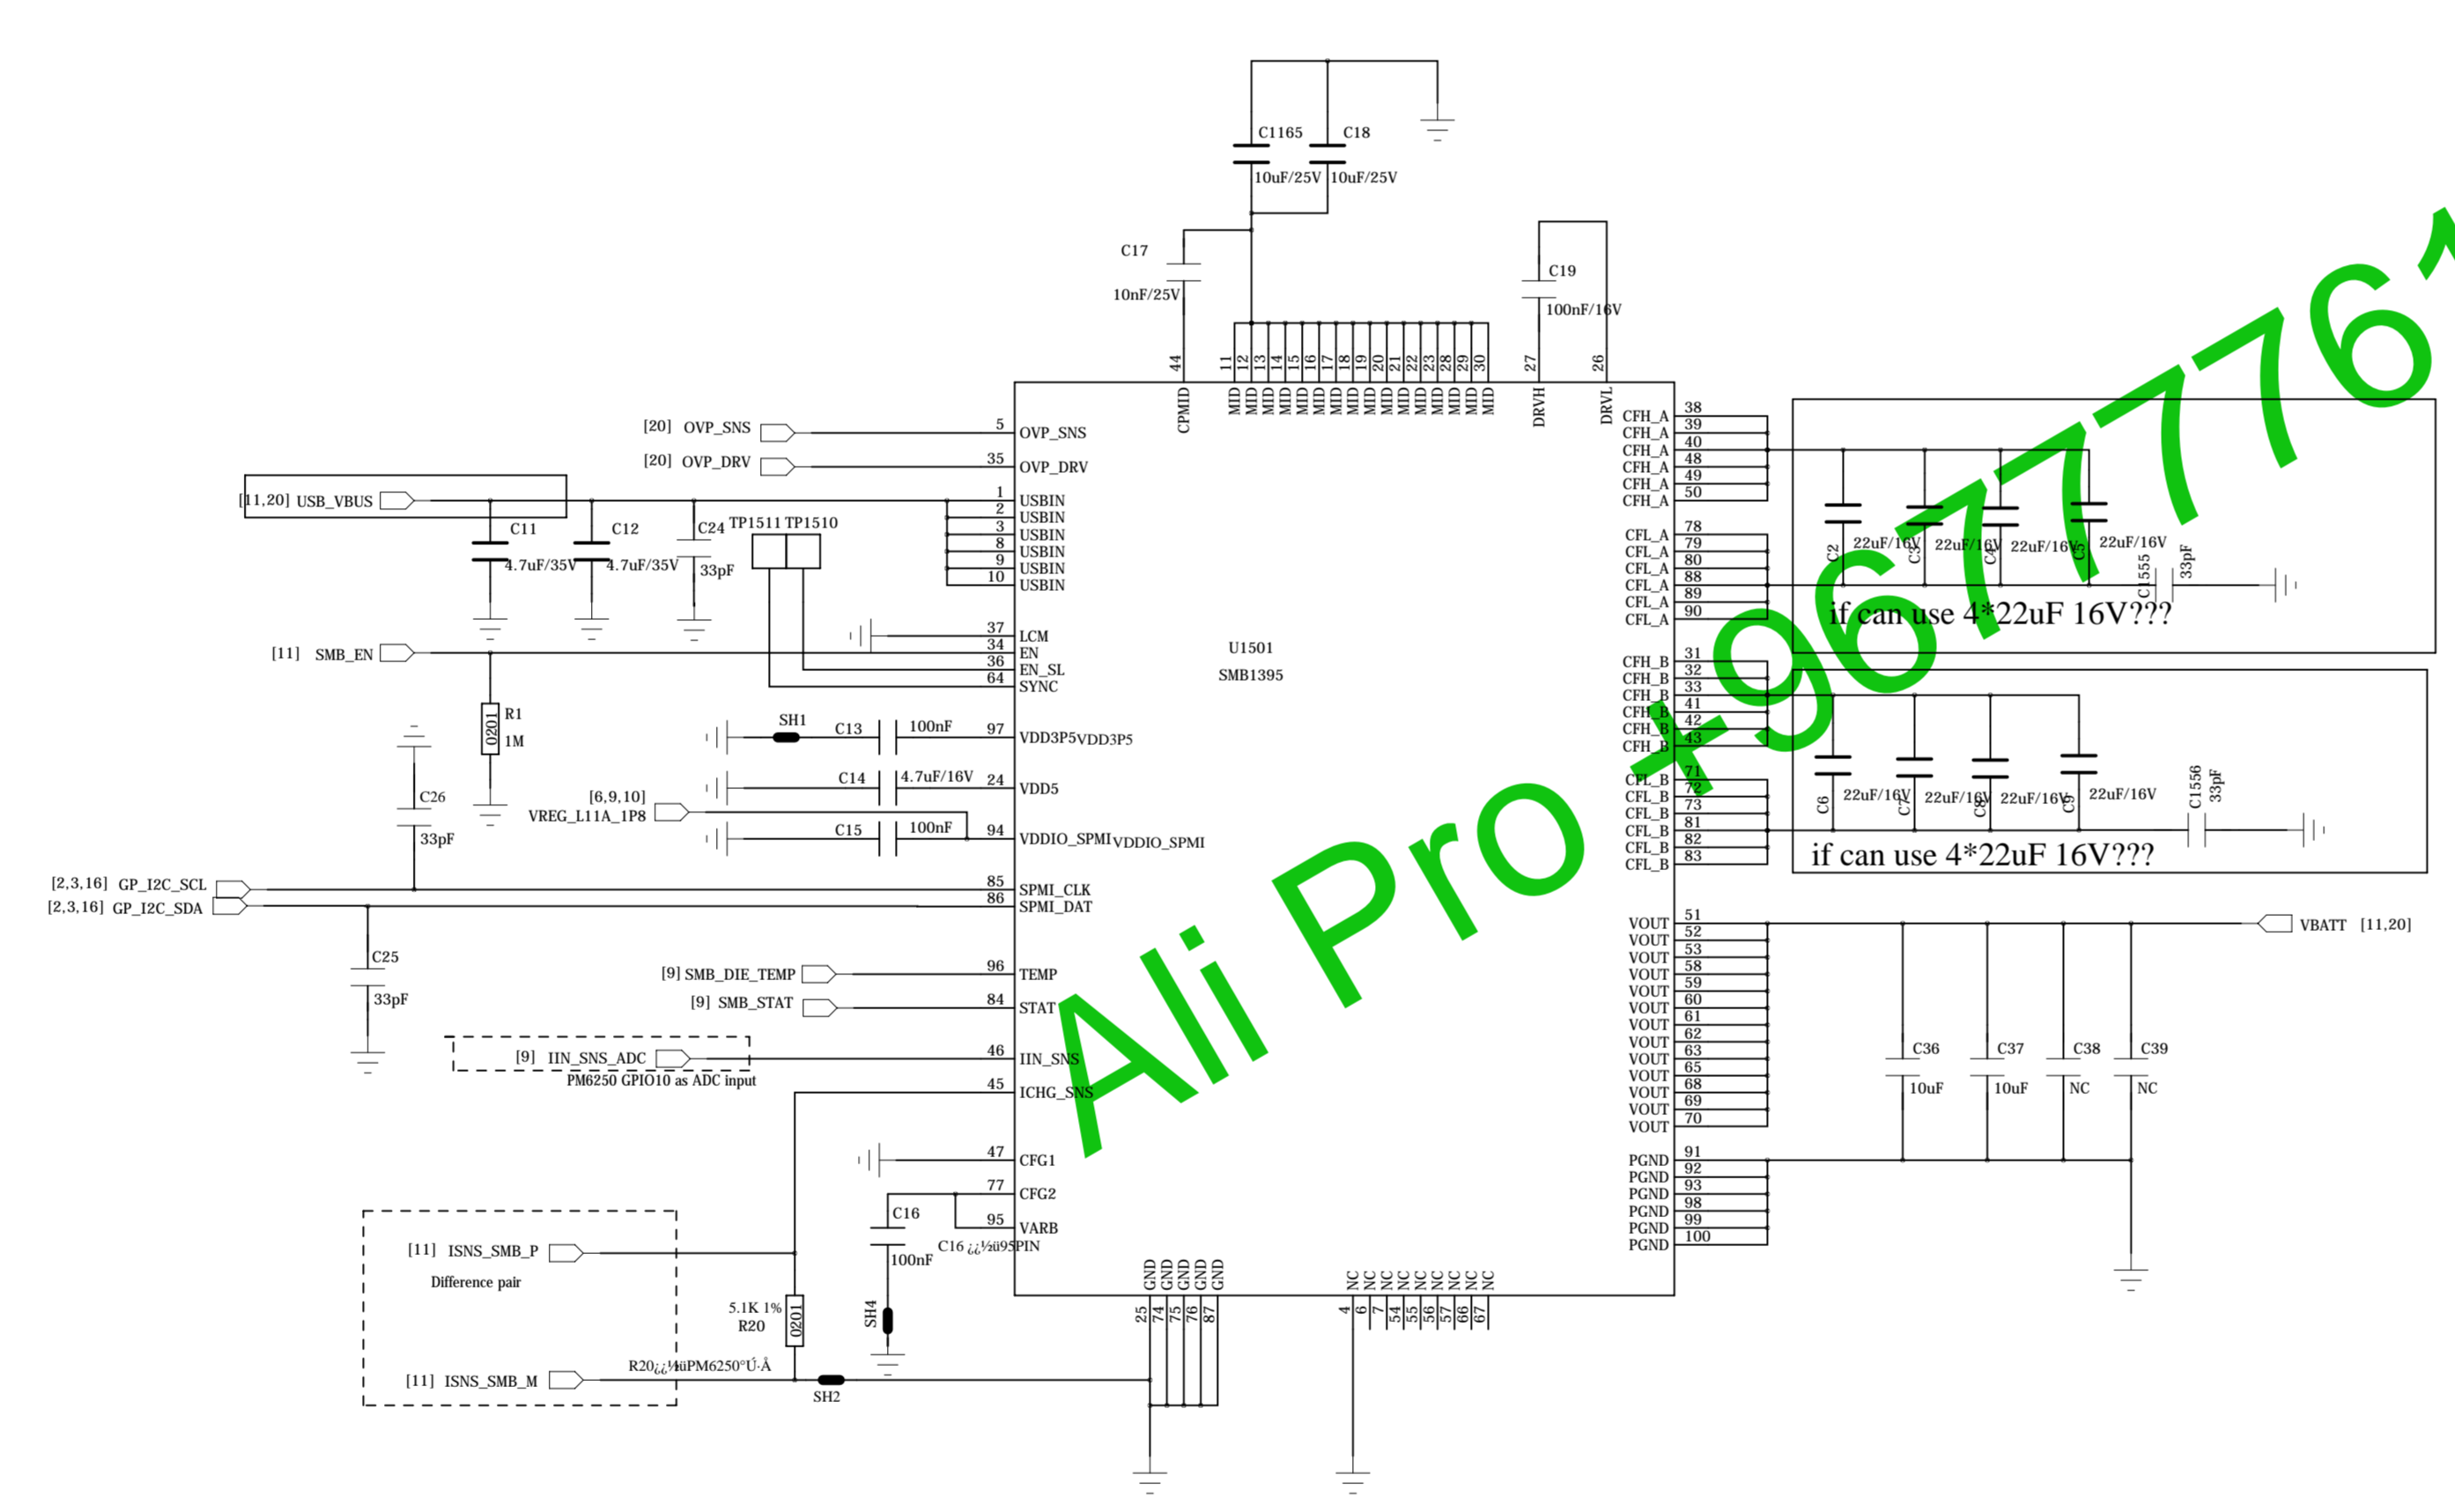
C1165 C18
10uF/25V 10uF/25V
C17
10nF/25V
C19
100nF/16V
44 11 12 13 14 15 16 17 18 19 20 21 22 23 28 29 30 27 26
CPMID MID MID MID MID MID MID MID MID MID MID MID MID MID MID MID MID DRVH DRVL

[20] OVP_SNS 5 OVP_SNS
[20] OVP_DRV 35 OVP_DRV
[11,20] USB_VBUS 1 USBIN
2 USBIN
3 USBIN
8 USBIN
9 USBIN
10 USBIN
C11 4.7uF/35V
C12 4.7uF/35V
C24 33pF
TP1511 TP1510
37 LCM
[11] SMB_EN 34 EN
36 EN_SL
64 SYNC
R1 0201 1M
SH1 C13 100nF 97 VDD3P5VDD3P5
C26 33pF
C14 4.7uF/16V 24 VDD5
[6,9,10] VREG_L11A_1P8
C15 100nF 94 VDDIO_SPMIVDDIO_SPMI
[2,3,16] GP_I2C_SCL 85 SPMI_CLK
[2,3,16] GP_I2C_SDA 86 SPMI_DAT
C25 33pF
[9] SMB_DIE_TEMP 96 TEMP
[9] SMB_STAT 84 STAT
[9] IIN_SNS_ADC 46 IIN_SNS
PM6250 GPIO10 as ADC input
45 ICHG_SNS
47 CFG1
77 CFG2
95 VARB
C16 100nF
C16 ¿¿½üí95PIN
[11] ISNS_SMB_P
Difference pair
5.1K 1% R20 0201
SH4
[11] ISNS_SMB_M
R20¿¿¼üPM6250°Ú·Å
SH2
U1501
SMB1395
GND GND GND GND GND
25 74 75 76 87
NC NC NC NC NC NC NC NC NC
4 6 7 54 55 56 57 66 67

CFH_A 38
CFH_A 39
CFH_A 40
CFH_A 48
CFH_A 49
CFH_A 50
CFL_A 78
CFL_A 79
CFL_A 80
CFL_A 88
CFL_A 89
CFL_A 90
C2 22uF/16V C3 22uF/16V C4 22uF/16V C5 22uF/16V C1555 33pF
if can use 4*22uF 16V???
CFH_B 31
CFH_B 32
CFH_B 33
CFH_B 41
CFH_B 42
CFH_B 43
CFL_B 71
CFL_B 72
CFL_B 73
CFL_B 81
CFL_B 82
CFL_B 83
C6 22uF/16V C7 22uF/16V C8 22uF/16V C9 22uF/16V C1556 33pF
if can use 4*22uF 16V???
VOUT 51
VOUT 52
VOUT 53
VOUT 58
VOUT 59
VOUT 60
VOUT 61
VOUT 62
VOUT 63
VOUT 65
VOUT 68
VOUT 69
VOUT 70
VBATT [11,20]
C36 10uF C37 10uF C38 NC C39 NC
PGND 91
PGND 92
PGND 93
PGND 98
PGND 99
PGND 100

Ali Pro +967776